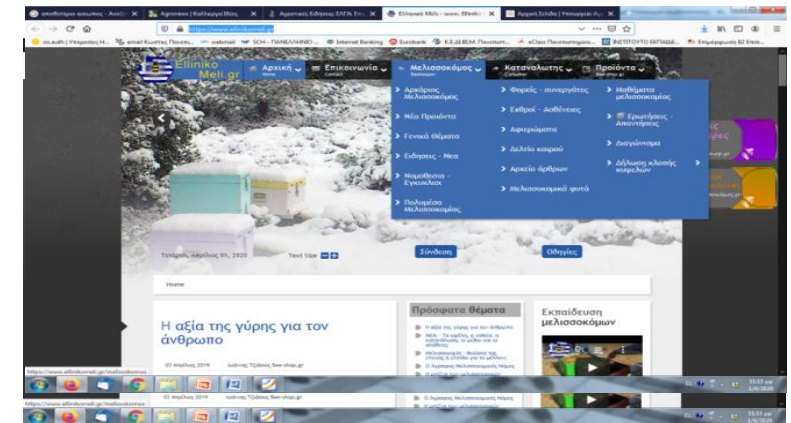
Ellinikó Meli.gr

Αρχική Home
Επικοινωνία Contact
Μελισσοκόμος Beekeeper
Καταναλωτής Consumer
Προϊόντα

Αρχάριος Μελισσοκόμος
Νέα Προϊόντα
Γενικά Θέματα
Ειδήσεις - Νέα
Νομοθεσία - Εγκύκλιοι
Πολυμέσα Μελισσοκομίας

Φορείς - συνεργάτες
Εχθροί - Ασθένειες
Αφιερώματα
Δελτίο καιρού
Αρχείο άρθρων
Μελισσοκομικά φωτό

Μαθήματα μελισσοκομίας
Ερωτήσεις - Απαντήσεις
Διαγωνισμοί
Δήλωση κλοπής κυψελών

Τετάρτη, Απρίλιος 01, 2020
Text Size
Σύνδεση
Οδηγίες

Home

Η αξία της γύρης για τον άνθρωπο

02 Απρίλιος 2019

Πρόσφατα Θέματα
Η αξία της γύρης για τον άνθρωπο

Εκπαίδευση μελισσοκόμων

https://www.elliniko meli.gr/melissokomos